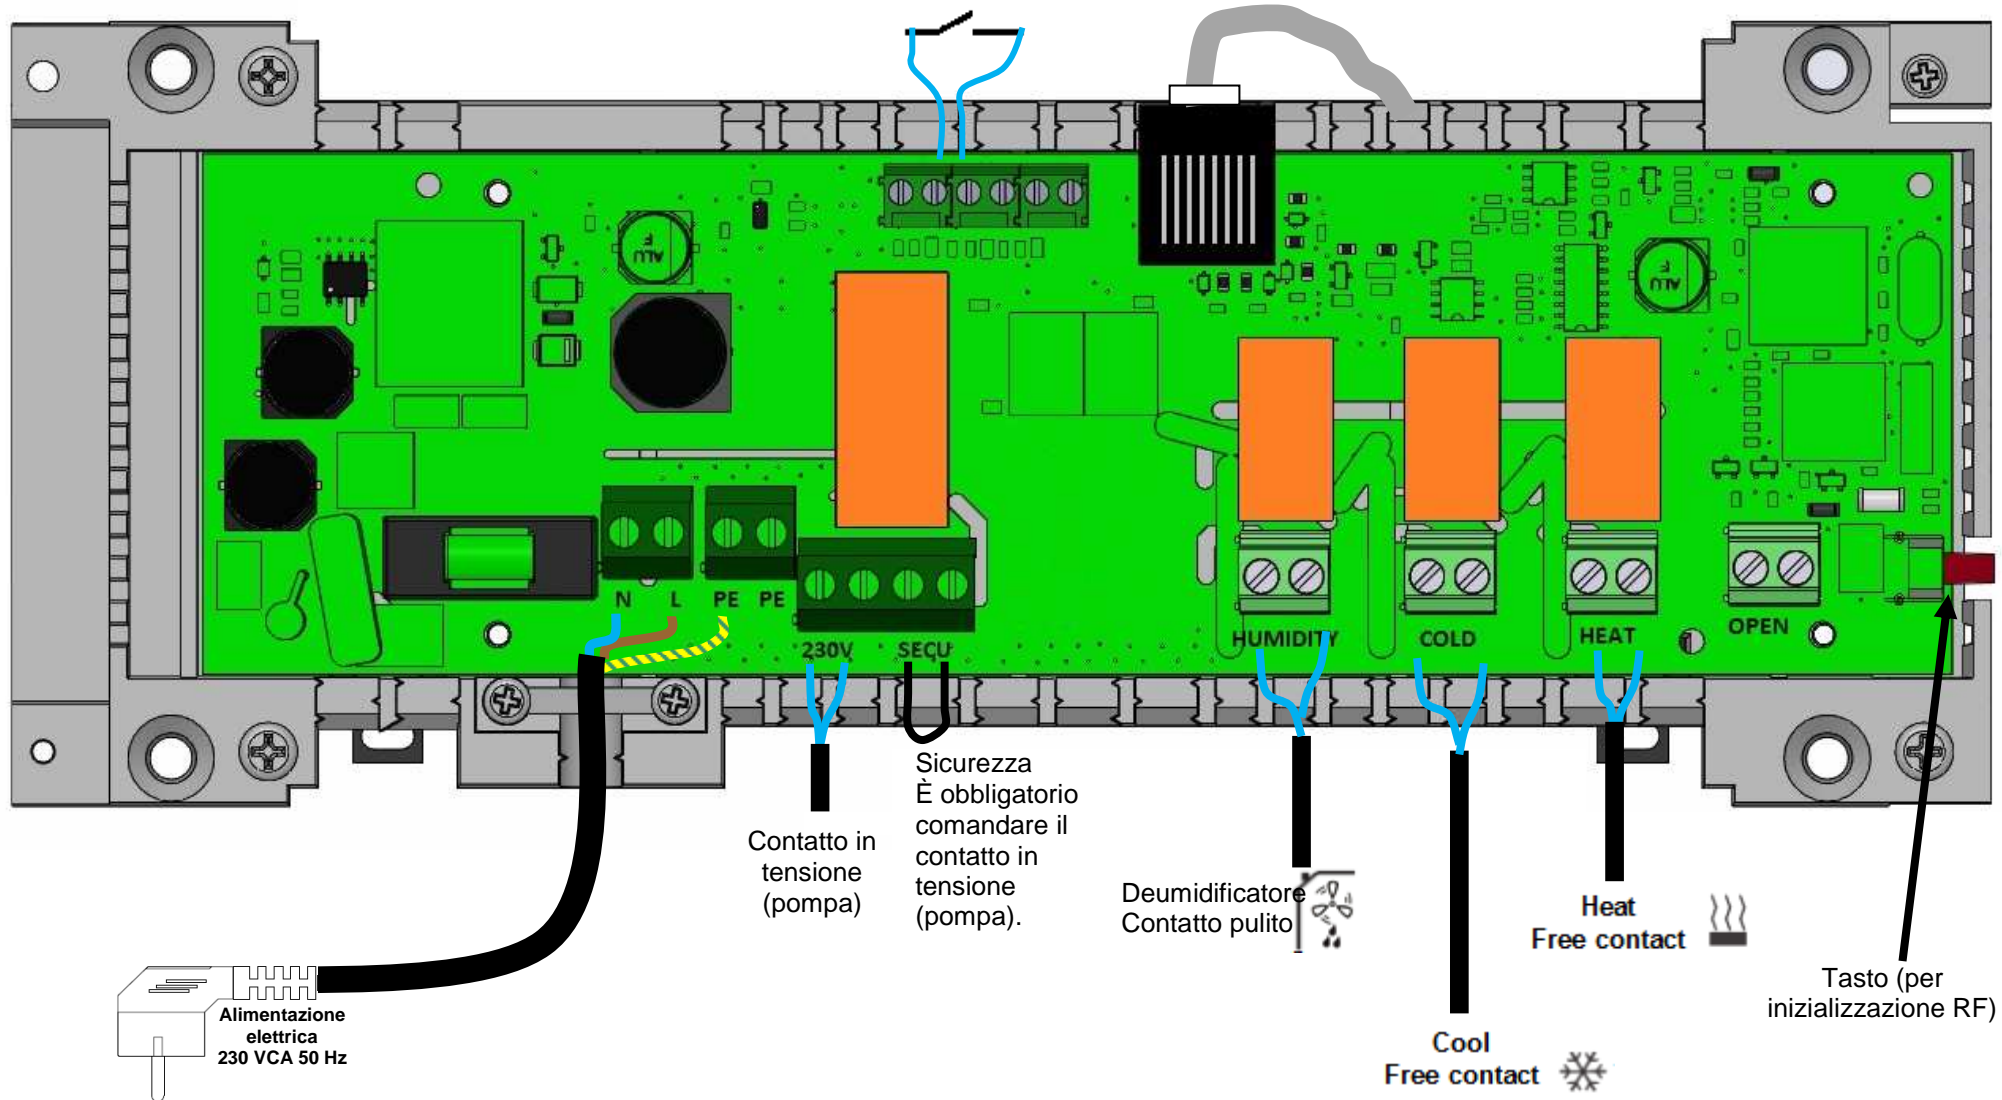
N L PE PE 230V SECU HUMIDITY COLD HEAT OPEN

Contatto in tensione (pompa)

Sicurezza
È obbligatorio comandare il contatto in tensione (pompa).

Deumidificatore
Contatto pulito

Heat
Free contact

Cool
Free contact

Tasto (per inizializzazione RF)

Alimentazione elettrica
230 VCA 50 Hz